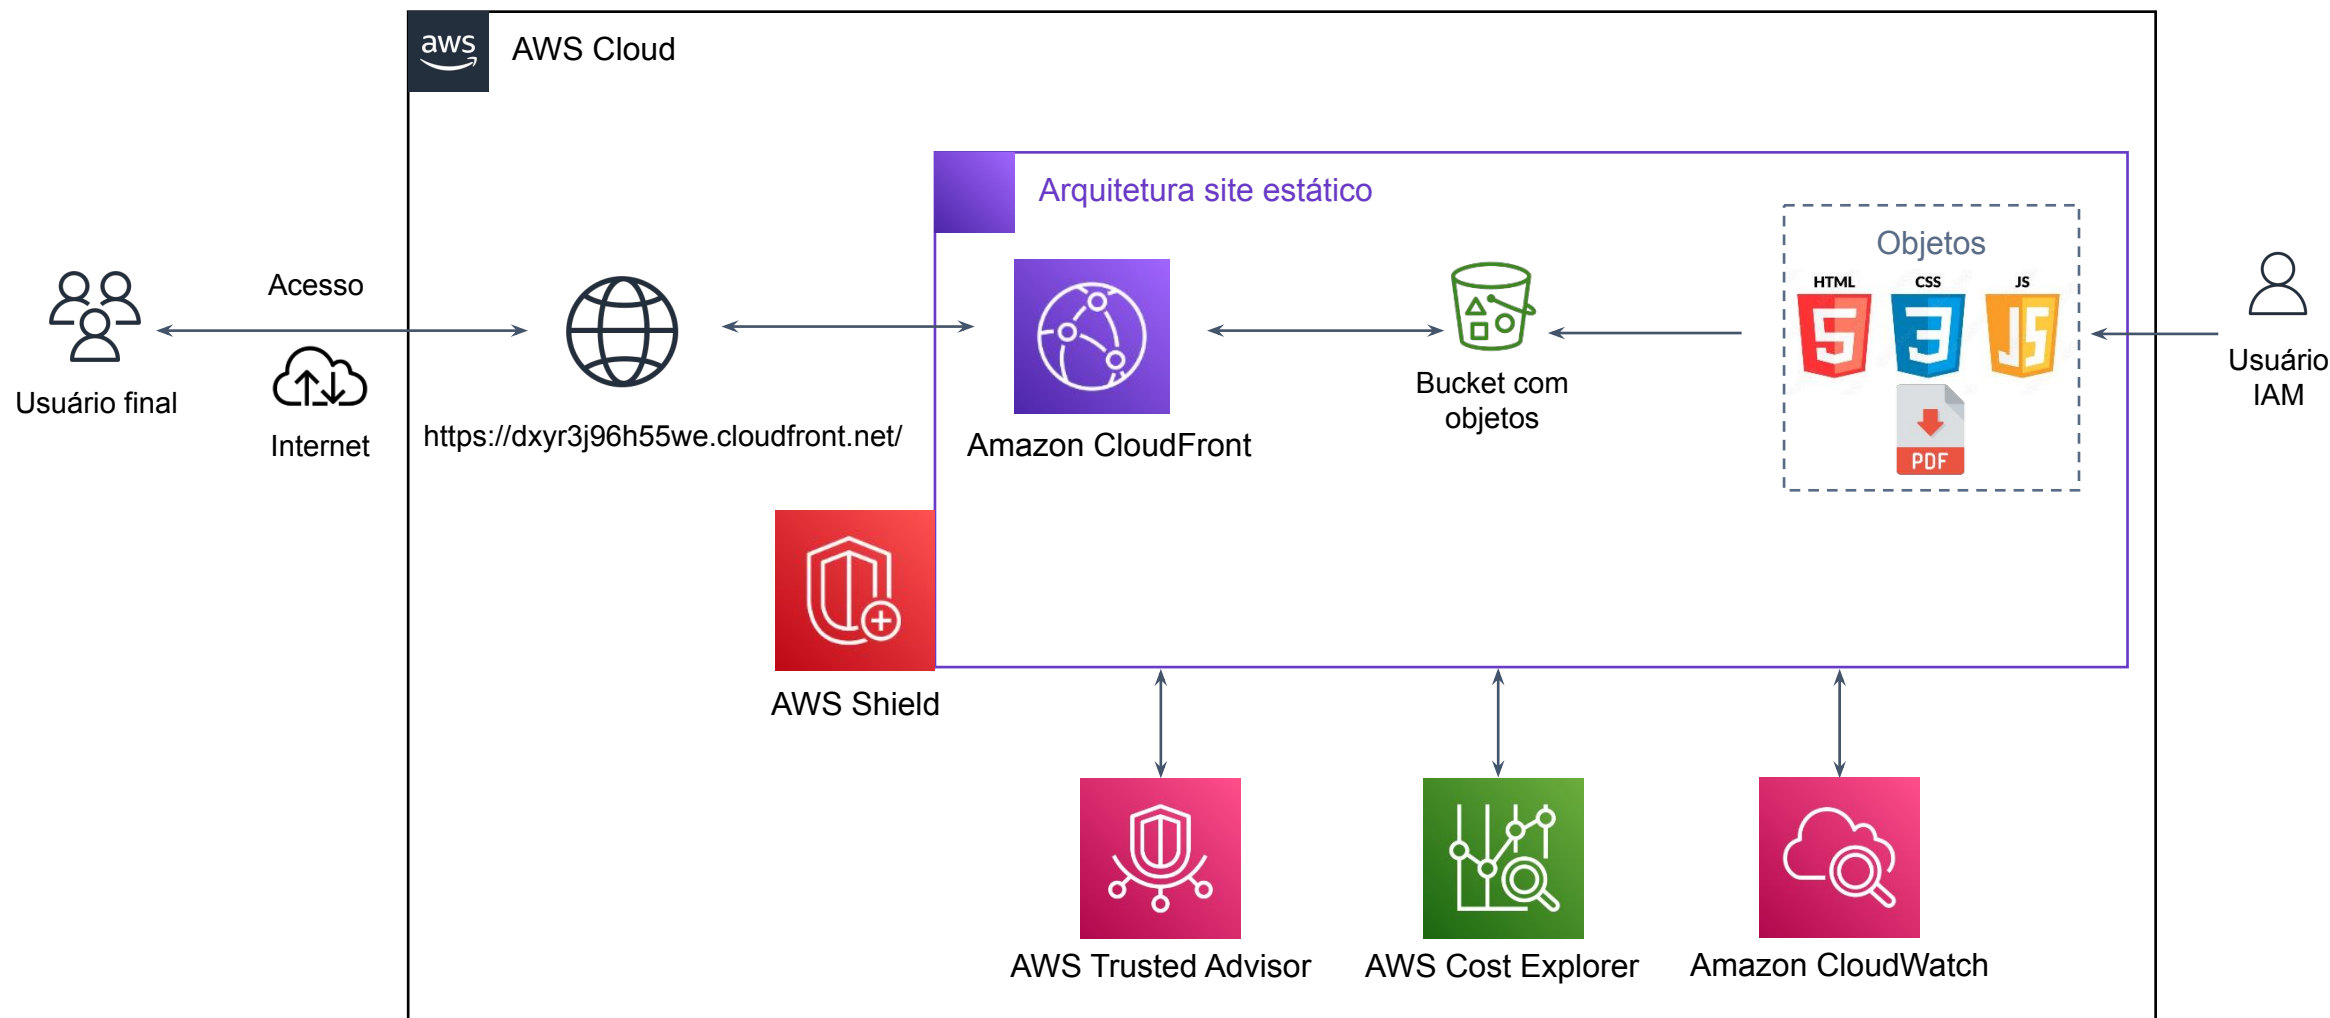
aws

AWS Cloud

Arquitetura site estático

Objetos

HTML CSS JS

PDF

Acesso

Usuário final

Internet

https://dxyr3j96h55we.cloudfront.net/

Amazon CloudFront

Bucket com objetos

Usuário IAM

AWS Shield

AWS Trusted Advisor

AWS Cost Explorer

Amazon CloudWatch